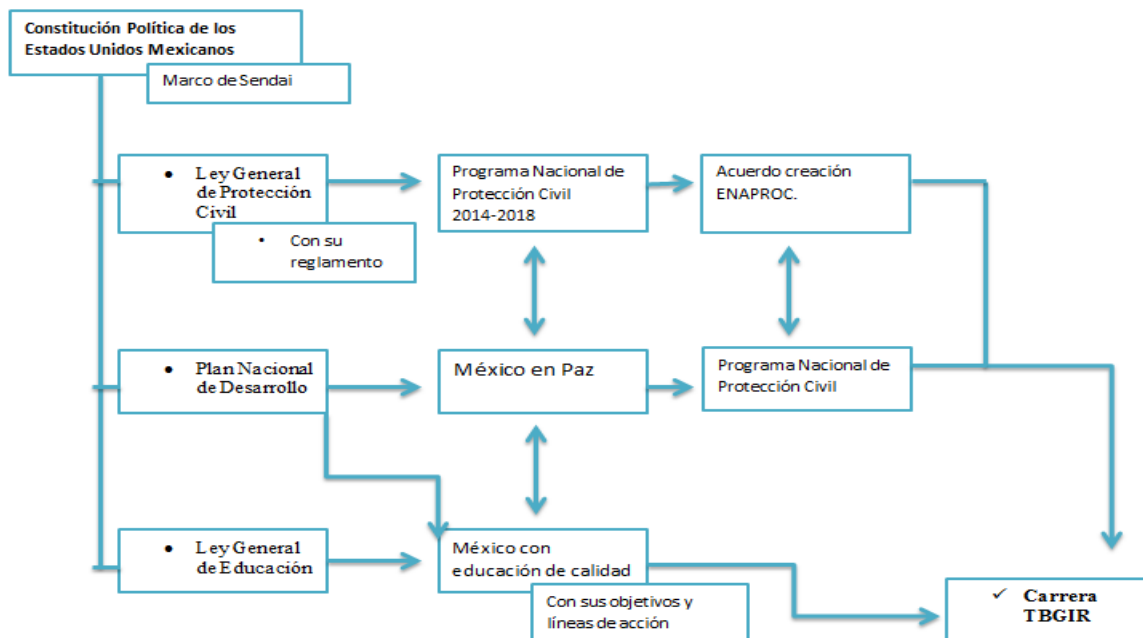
Constitución Política de los Estados Unidos Mexicanos

Marco de Sendai

- Ley General de Protección Civil

- Con su reglamento

Programa Nacional de Protección Civil 2014-2018

Acuerdo creación ENAPROC.

- Plan Nacional de Desarrollo

México en Paz

Programa Nacional de Protección Civil

- Ley General de Educación

México con educación de calidad

Con sus objetivos y líneas de acción

✓ Carrera TBGIR